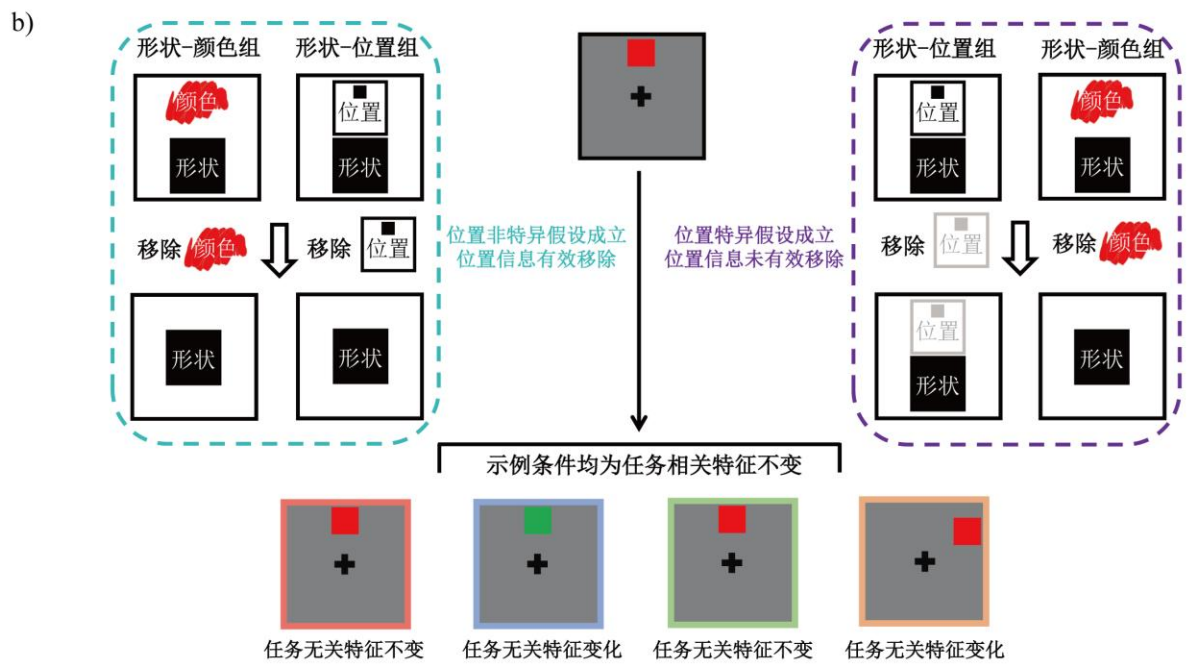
b)

形状-颜色组 形状-位置组

颜色
形状

位置
形状

移除 颜色 移除 位置

形状 形状

位置非特异假设成立
位置信息有效移除

位置特异假设成立
位置信息未有效移除

形状-位置组 形状-颜色组

位置
形状

颜色
形状

移除 位置 移除 颜色

位置
形状

形状

示例条件均为任务相关特征不变

任务无关特征不变 任务无关特征变化 任务无关特征不变 任务无关特征变化